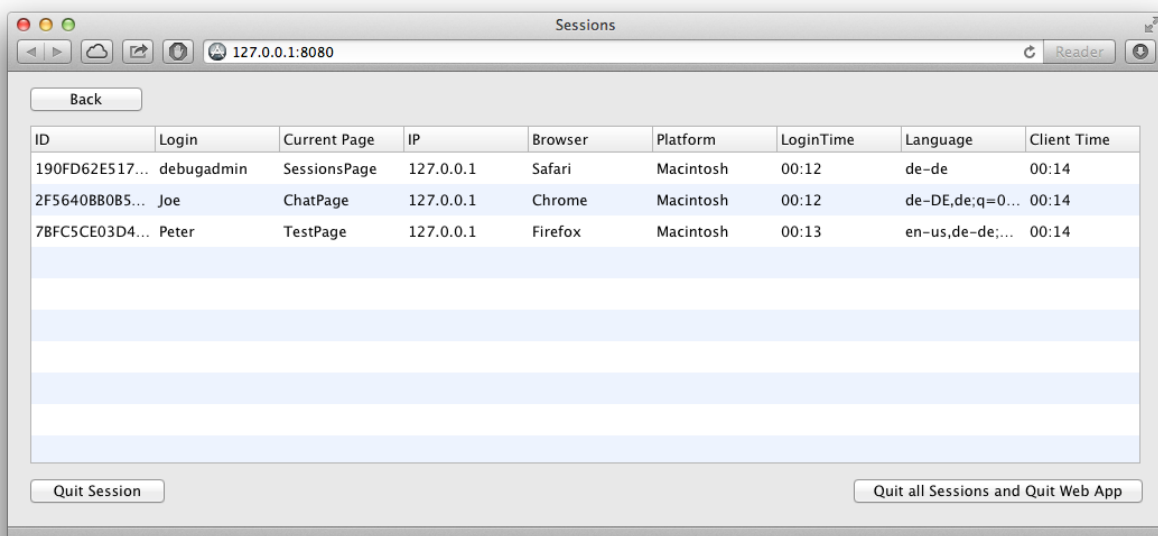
Sessions

127.0.0.1:8080

Reader

Back

| ID | Login | Current Page | IP | Browser | Platform | LoginTime | Language | Client Time |
|---|---|---|---|---|---|---|---|---|
| 190FD62E517... | debugadmin | SessionsPage | 127.0.0.1 | Safari | Macintosh | 00:12 | de-de | 00:14 |
| 2F5640BB0B5... | Joe | ChatPage | 127.0.0.1 | Chrome | Macintosh | 00:12 | de-DE,de;q=0... | 00:14 |
| 7BFC5CE03D4... | Peter | TestPage | 127.0.0.1 | Firefox | Macintosh | 00:13 | en-us,de-de;... | 00:14 |

Quit Session

Quit all Sessions and Quit Web App